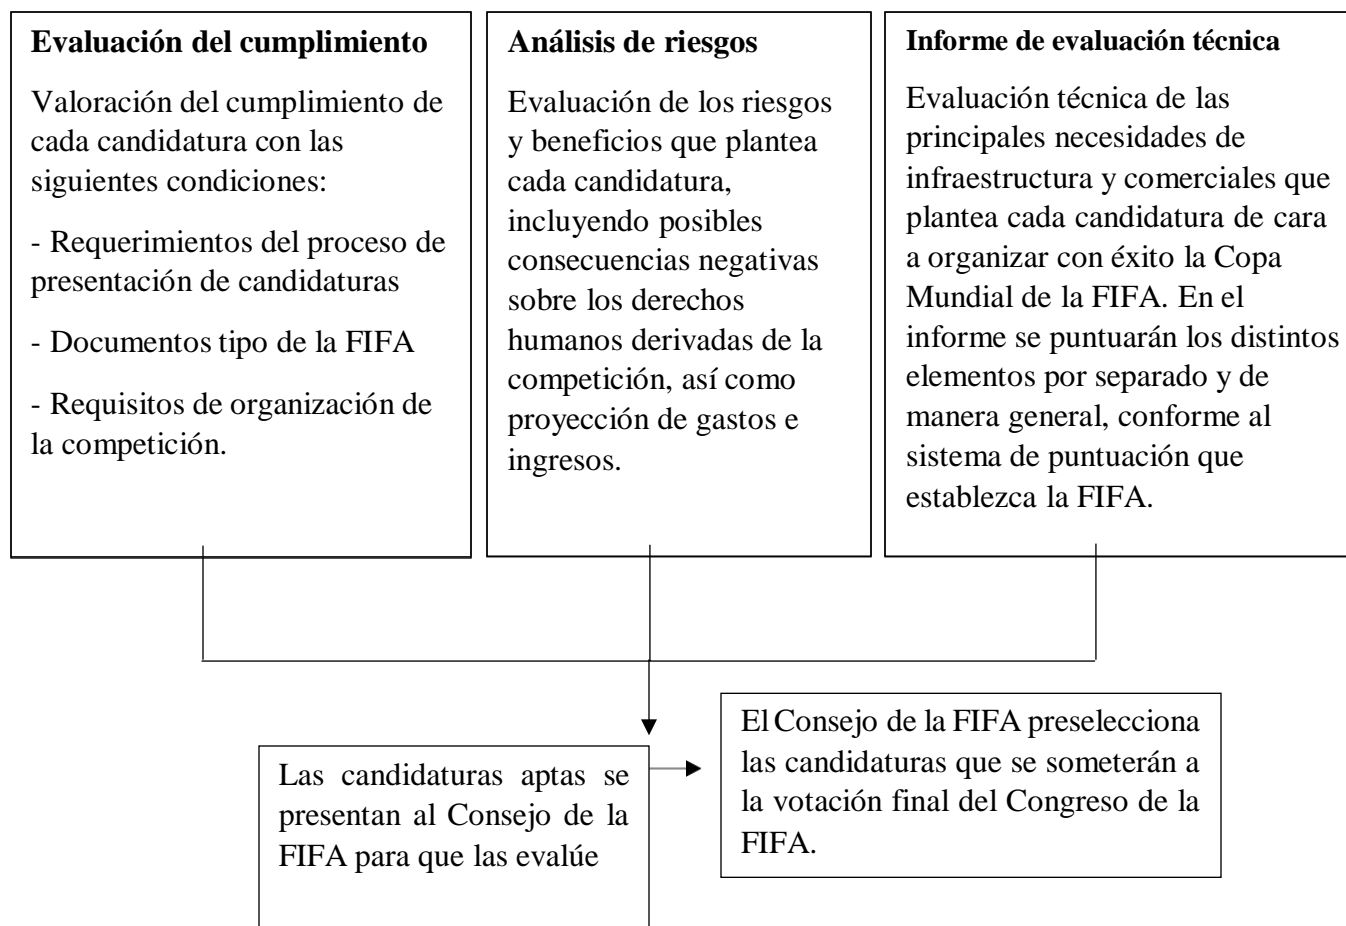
**Evaluación del cumplimiento**

Valoración del cumplimiento de cada candidatura con las siguientes condiciones:

- Requerimientos del proceso de presentación de candidaturas

- Documentos tipo de la FIFA

- Requisitos de organización de la competición.

**Análisis de riesgos**

Evaluación de los riesgos y beneficios que plantea cada candidatura, incluyendo posibles consecuencias negativas sobre los derechos humanos derivadas de la competición, así como proyección de gastos e ingresos.

**Informe de evaluación técnica**

Evaluación técnica de las principales necesidades de infraestructura y comerciales que plantea cada candidatura de cara a organizar con éxito la Copa Mundial de la FIFA. En el informe se puntuarán los distintos elementos por separado y de manera general, conforme al sistema de puntuación que establezca la FIFA.

Las candidaturas aptas se presentan al Consejo de la FIFA para que las evalúe

El Consejo de la FIFA preselecciona las candidaturas que se someterán a la votación final del Congreso de la FIFA.